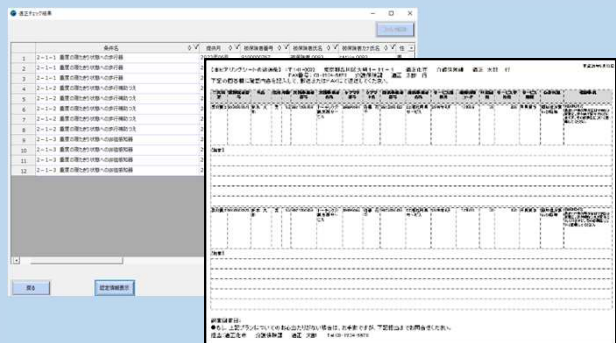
適正チェック結果

条件名

| | 条件名 |
|---|---|
| 1 | 2－1－1 重度の障がい状態への歩行器 |
| 2 | 2－1－1 重度の障がい状態への歩行器 |
| 3 | 2－1－2 重度の障がい状態への歩行補助つえ |
| 4 | 2－1－2 重度の障がい状態への歩行補助つえ |
| 5 | 2－1－2 重度の障がい状態への歩行補助つえ |
| 6 | 2－1－2 重度の障がい状態への歩行補助つえ |
| 7 | 2－1－2 重度の障がい状態への歩行補助つえ |
| 8 | 2－1－2 重度の障がい状態への歩行補助つえ |
| 9 | 2－1－3 重度の障がい状態への排泄補助器 |
| 10 | 2－1－3 重度の障がい状態への排泄補助器 |
| 11 | 2－1－3 重度の障がい状態への排泄補助器 |
| 12 | 2－1－3 重度の障がい状態への排泄補助器 |

戻る

設定情報表示

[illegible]

下記の該当欄に確認内容を記入して、事業者の方にFAXにて返送してください。

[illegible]

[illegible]